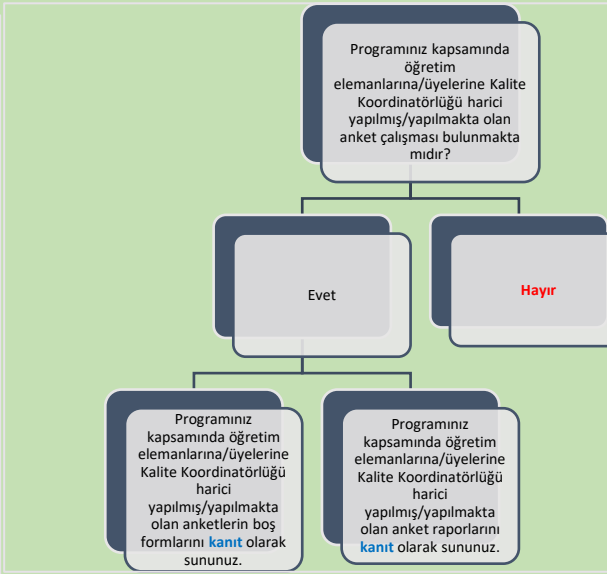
Programınız kapsamında öğretim elemanlarına/üyelerine Kalite Koordinatörlüğü harici yapılmış/yapılmakta olan anket çalışması bulunmakta mıdır?

Evet

Hayır

Programınız kapsamında öğretim elemanlarına/üyelerine Kalite Koordinatörlüğü harici yapılmış/yapılmakta olan anketlerin boş formlarını kanıt olarak sununuz.

Programınız kapsamında öğretim elemanlarına/üyelerine Kalite Koordinatörlüğü harici yapılmış/yapılmakta olan anket raporlarını kanıt olarak sununuz.